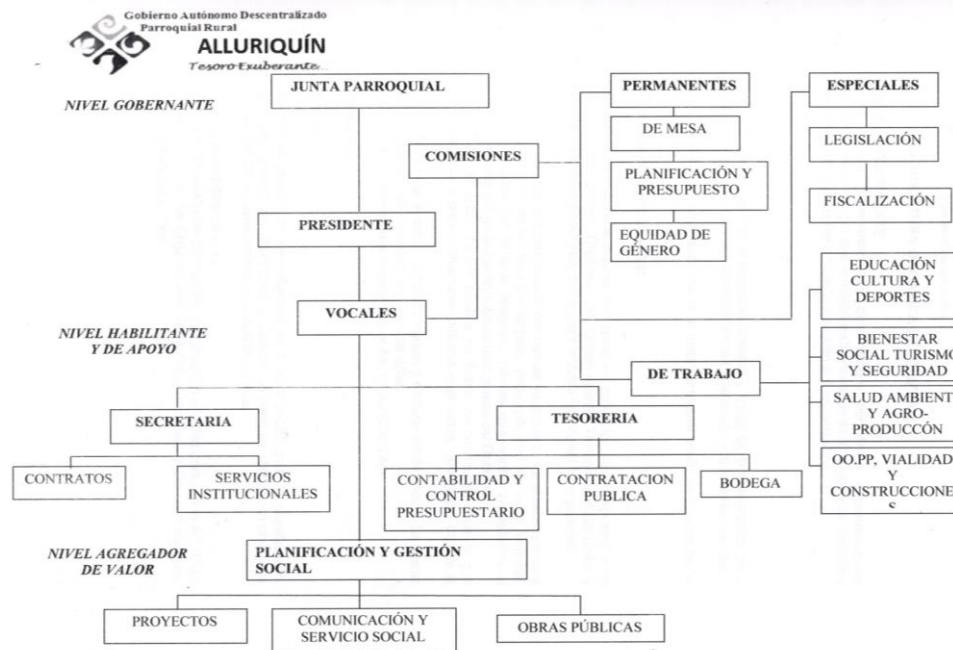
Gobierno Autónomo Descentralizado
Parroquial Rural
ALLURIQUÍN
Tesoro Exuberante

NIVEL GOBERNANTE

JUNTA PARROQUIAL

PERMANENTES

ESPECIALES

DE MESA

LEGISLACIÓN

COMISIONES

PLANIFICACIÓN Y PRESUPUESTO

FISCALIZACIÓN

PRESIDENTE

EQUIDAD DE GÉNERO

EDUCACIÓN CULTURA Y DEPORTES

VOCALES

NIVEL HABILITANTE Y DE APOYO

BIENESTAR SOCIAL TURISMO Y SEGURIDAD

DE TRABAJO

SALUD AMBIENT Y AGRO-PRODUCCÓN

SECRETARIA

TESORERIA

CONTRATOS

SERVICIOS INSTITUCIONALES

CONTABILIDAD Y CONTROL PRESUPUESTARIO

CONTRATACION PUBLICA

BODEGA

OO.PP, VIALIDAD Y CONSTRUCCIONE S

NIVEL AGREGADOR DE VALOR

PLANIFICACIÓN Y GESTIÓN SOCIAL

PROYECTOS

COMUNICACIÓN Y SERVICIO SOCIAL

OBRAS PÚBLICAS